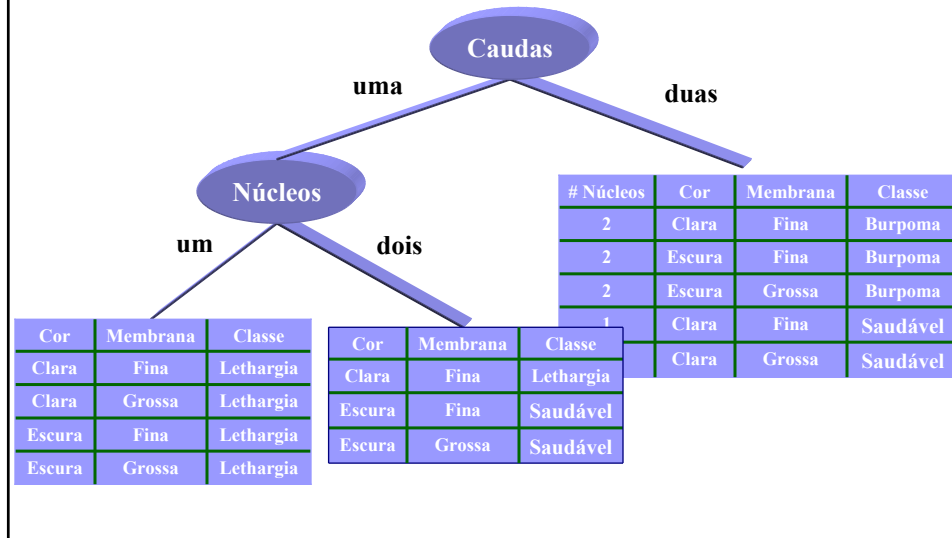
Caudas

uma

duas

Núcleos

um

dois

| # Núcleos | Cor | Membrana | Classe |
|---|---|---|---|
| 2 | Clara | Fina | Burpoma |
| 2 | Escura | Fina | Burpoma |
| 2 | Escura | Grossa | Burpoma |
| 1 | Clara | Fina | Saudável |
| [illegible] | Clara | Grossa | Saudável |

| Cor | Membrana | Classe |
|---|---|---|
| Clara | Fina | Lethargia |
| Clara | Grossa | Lethargia |
| Escura | Fina | Lethargia |
| Escura | Grossa | Lethargia |

| Cor | Membrana | Classe |
|---|---|---|
| Clara | Fina | Lethargia |
| Escura | Fina | Saudável |
| Escura | Grossa | Saudável |